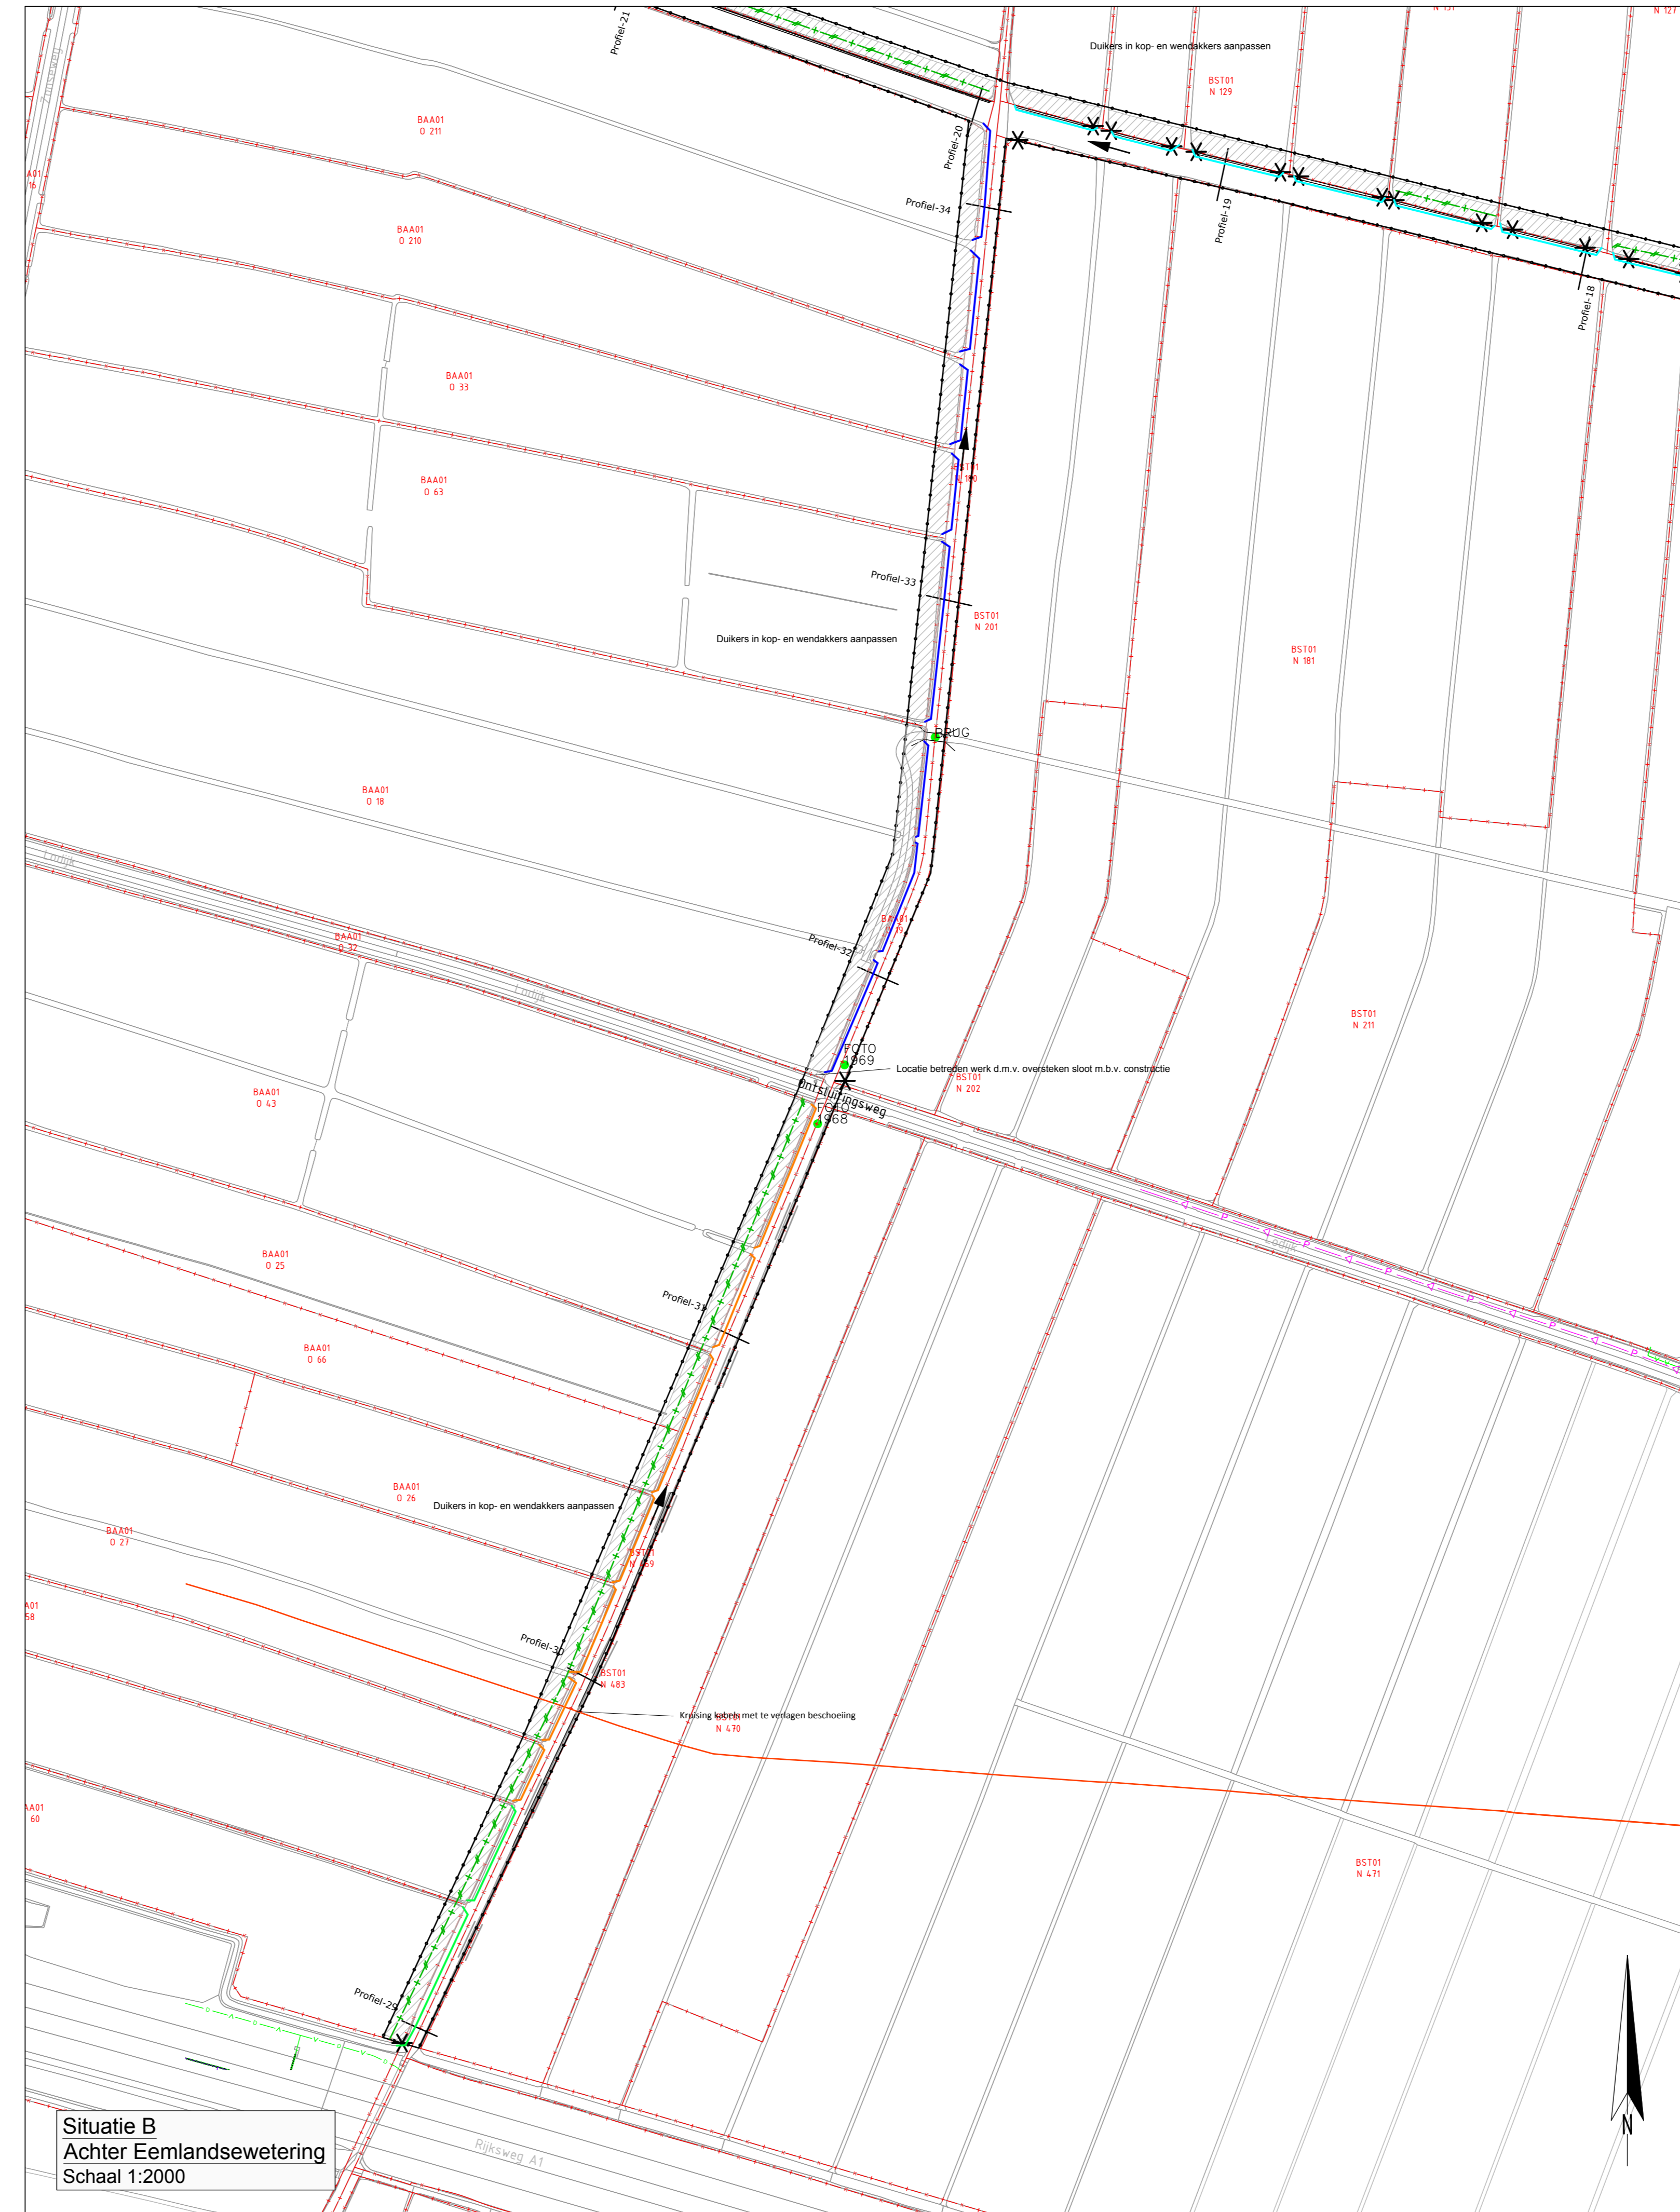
Profiel-21
Duikers in kop- en wendakkers aanpassen
BST01
N 129
BAA01
O 211
Profiel-20
Profiel-34
Profiel-19
Profiel-18
BAA01
O 210
BAA01
O 33
BST01
N 190
BAA01
O 63
Profiel-33
BST01
N 201
Duikers in kop- en wendakkers aanpassen
BST01
N 181
BRUG
BAA01
O 18
BAA01
O 19
BAA01
O 32
Profiel-32
Lodijk
BST01
N 211
FOTO
1969
Locatie betreden werk d.m.v. oversteken sloot m.b.v. constructie
BST01
N 202
BAA01
O 43
Ontsluitingsweg
FOTO
1968
BAA01
O 25
Profiel-31
BAA01
O 66
BAA01
O 26
Duikers in kop- en wendakkers aanpassen
BAA01
O 27
BST01
N 469
Profiel-30
BST01
N 483
Kruising kabels met te verlagen beschoeiing
BST01
N 470
BST01
N 471
Profiel-29
Rijksweg A1
N
Situatie B
Achter Eemlandsewetering
Schaal 1:2000